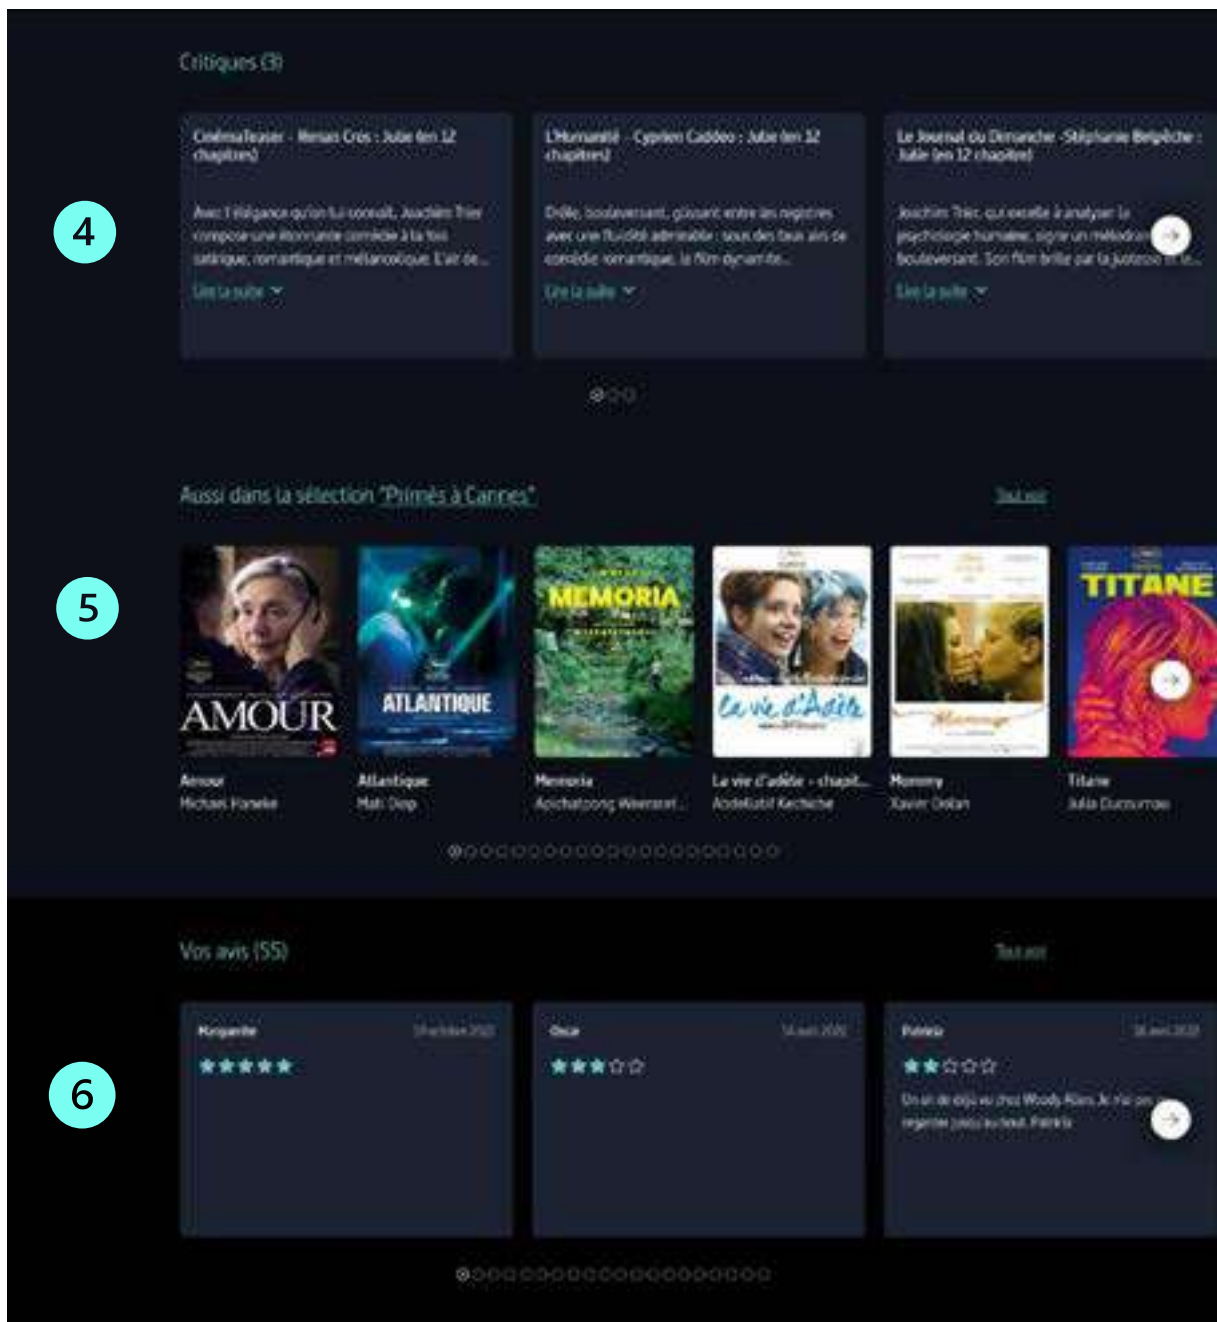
Critiques (3)

4

CinémaTeaser - Renan Cros : Julie (en 12 chapitres)

Avec l'élégance qu'on lui connaît, Joachim Trier compose une étonnante comédie à la fois satirique, romantique et mélancolique. L'air de...

Lire la suite

L'Humanité - Cyprien Caddeo : Julie (en 12 chapitres)

Drôle, bouleversant, glissant entre les registres avec une fluidité admirable : sous des faux airs de comédie romantique, le film dynamite...

Lire la suite

Le Journal du Dimanche -Stéphanie Belpêche : Julie (en 12 chapitres)

Joachim Trier, qui excelle à analyser la psychologie humaine, signe un mélodrame bouleversant. Son film brille par la justesse de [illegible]

Lire la suite

Aussi dans la sélection "Primés à Cannes"

Tout voir

5

AMOUR

ATLANTIQUE

MEMORIA

La vie d'Adèle

TITANE

Amour
Michael Haneke

Atlantique
Mati Diop

Memoria
Apichatpong Weeraset...

La vie d'adèle - chapit...
Abdellatif Kechiche

Mommy
Xavier Dolan

Titane
Julia Ducournau

Vos avis (55)

Tout voir

6

Marguerite
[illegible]

Oscar
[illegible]

Patricia
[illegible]

On a de déjà vu chez Woody Allen. Je n'ai pas regretter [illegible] Patricia